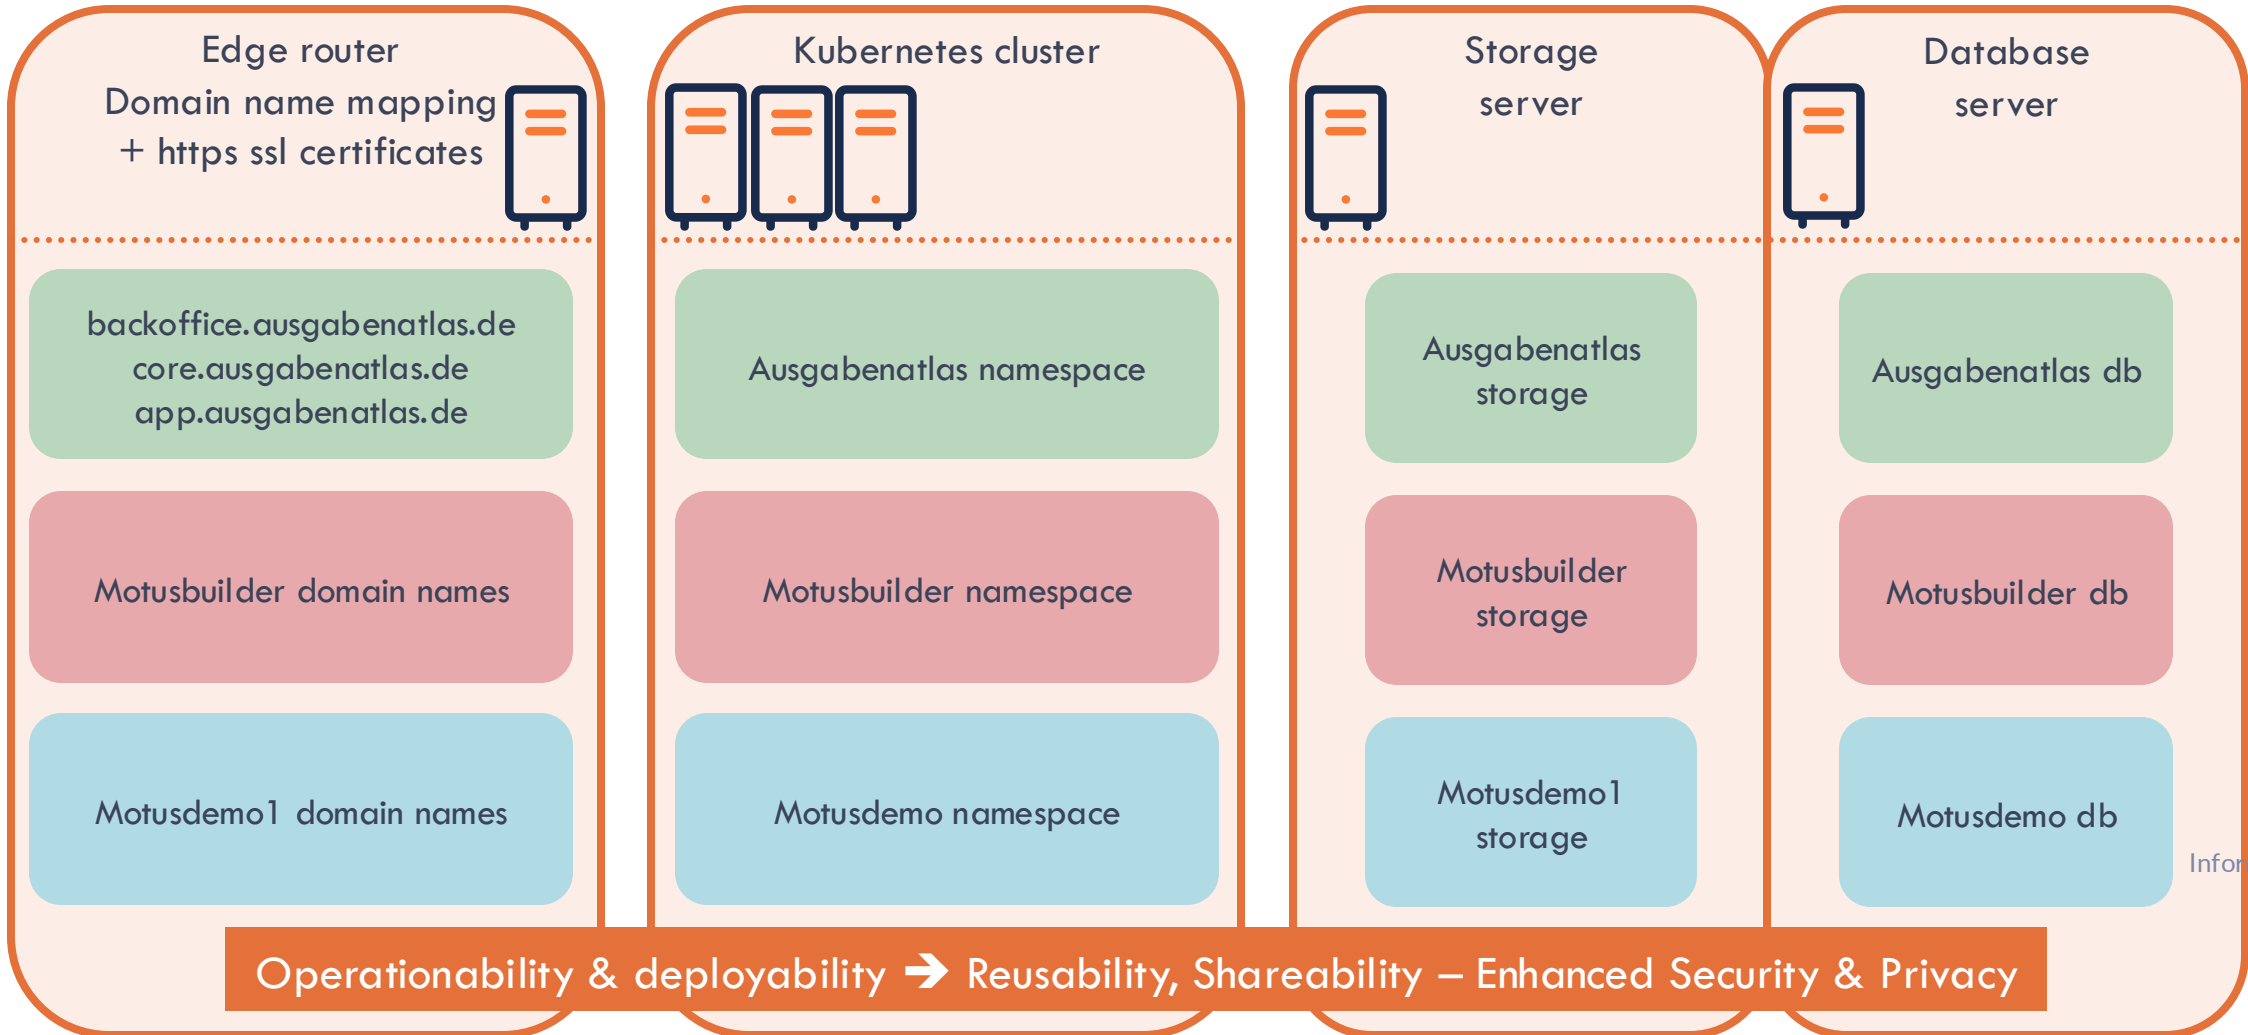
Edge router
Domain name mapping
+ https ssl certificates

backoffice.ausgabenatlas.de
core.ausgabenatlas.de
app.ausgabenatlas.de

Motusbuilder domain names

Motusdemo1 domain names

Kubernetes cluster

Ausgabenatlas namespace

Motusbuilder namespace

Motusdemo namespace

Storage server

Ausgabenatlas storage

Motusbuilder storage

Motusdemo1 storage

Database server

Ausgabenatlas db

Motusbuilder db

Motusdemo db

Infor

Operationability & deployability ➔ Reusability, Shareability – Enhanced Security & Privacy